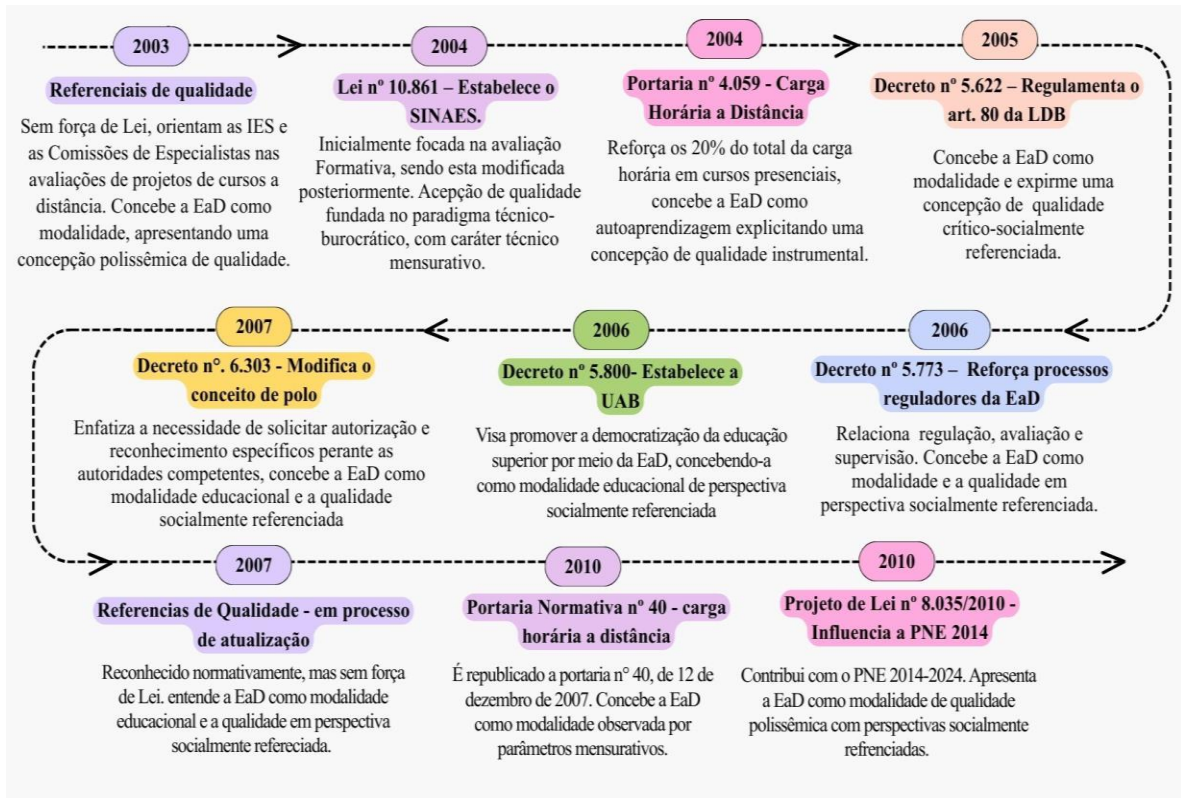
2003

Referenciais de qualidade

Sem força de Lei, orientam as IES e as Comissões de Especialistas nas avaliações de projetos de cursos a distância. Concebe a EaD como modalidade, apresentando uma concepção polissêmica de qualidade.

2004

Lei nº 10.861 – Estabelece o SINAES.

Inicialmente focada na avaliação Formativa, sendo esta modificada posteriormente. Acepção de qualidade fundada no paradigma técnico-burocrático, com caráter técnico mensurativo.

2004

Portaria nº 4.059 - Carga Horária a Distância

Reforça os 20% do total da carga horária em cursos presenciais, concebe a EaD como autoaprendizagem explicitando uma concepção de qualidade instrumental.

2005

Decreto nº 5.622 – Regulamenta o art. 80 da LDB

Concebe a EaD como modalidade e expirme uma concepção de qualidade crítico-socialmente referenciada.

2006

Decreto nº 5.773 – Reforça processos reguladores da EaD

Relaciona regulação, avaliação e supervisão. Concebe a EaD como modalidade e a qualidade em perspectiva socialmente referenciada.

2006

Decreto nº 5.800- Estabelece a UAB

Visa promover a democratização da educação superior por meio da EaD, concebendo-a como modalidade educacional de perspectiva socialmente referenciada

2007

Decreto nº. 6.303 - Modifica o conceito de polo

Enfatiza a necessidade de solicitar autorização e reconhecimento específicos perante as autoridades competentes, concebe a EaD como modalidade educacional e a qualidade socialmente referenciada

2007

Referencias de Qualidade - em processo de atualização

Reconhecido normativamente, mas sem força de Lei. entende a EaD como modalidade educacional e a qualidade em perspectiva socialmente refereciada.

2010

Portaria Normativa nº 40 - carga horária a distância

É republicado a portaria n° 40, de 12 de dezembro de 2007. Concebe a EaD como modalidade observada por parâmetros mensurativos.

2010

Projeto de Lei nº 8.035/2010 - Influencia a PNE 2014

Contribui com o PNE 2014-2024. Apresenta a EaD como modalidade de qualidade polissêmica com perspectivas socialmente refrenciadas.